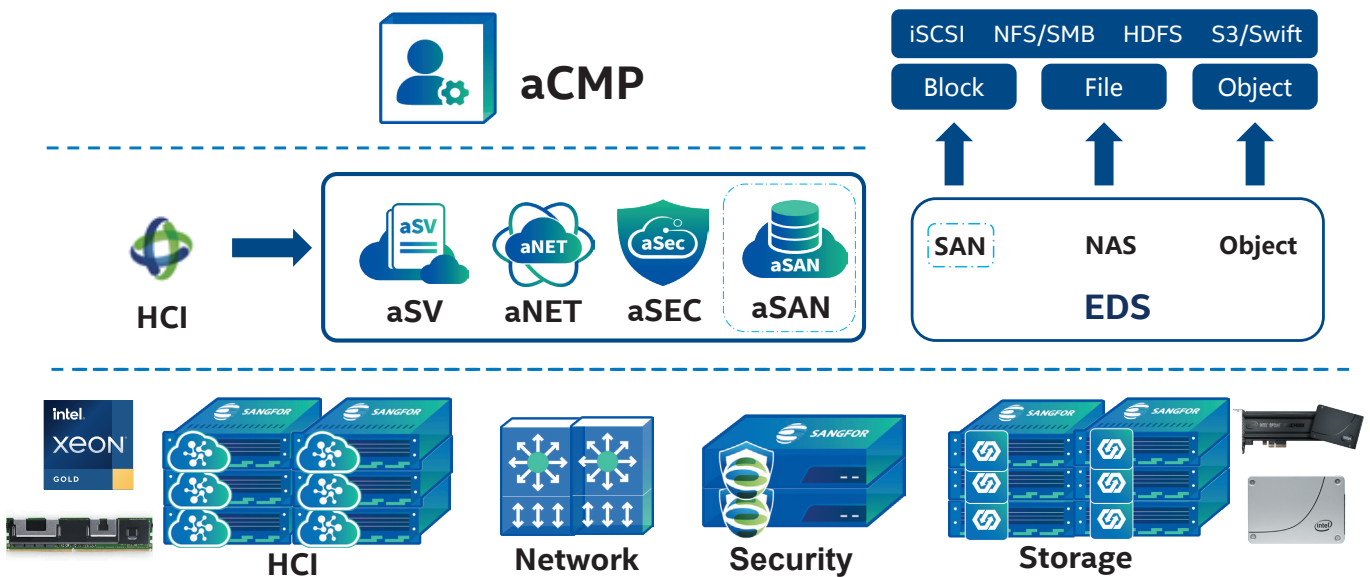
aCMP

iSCSI NFS/SMB HDFS S3/Swift

Block File Object

HCI

aSV aNET aSec aSAN

aSV aNET aSEC aSAN

SAN NAS Object

EDS

intel. XEON GOLD

SANGFOR SANGFOR

HCI

Network

SANGFOR

Security

SANGFOR SANGFOR

Storage

intel